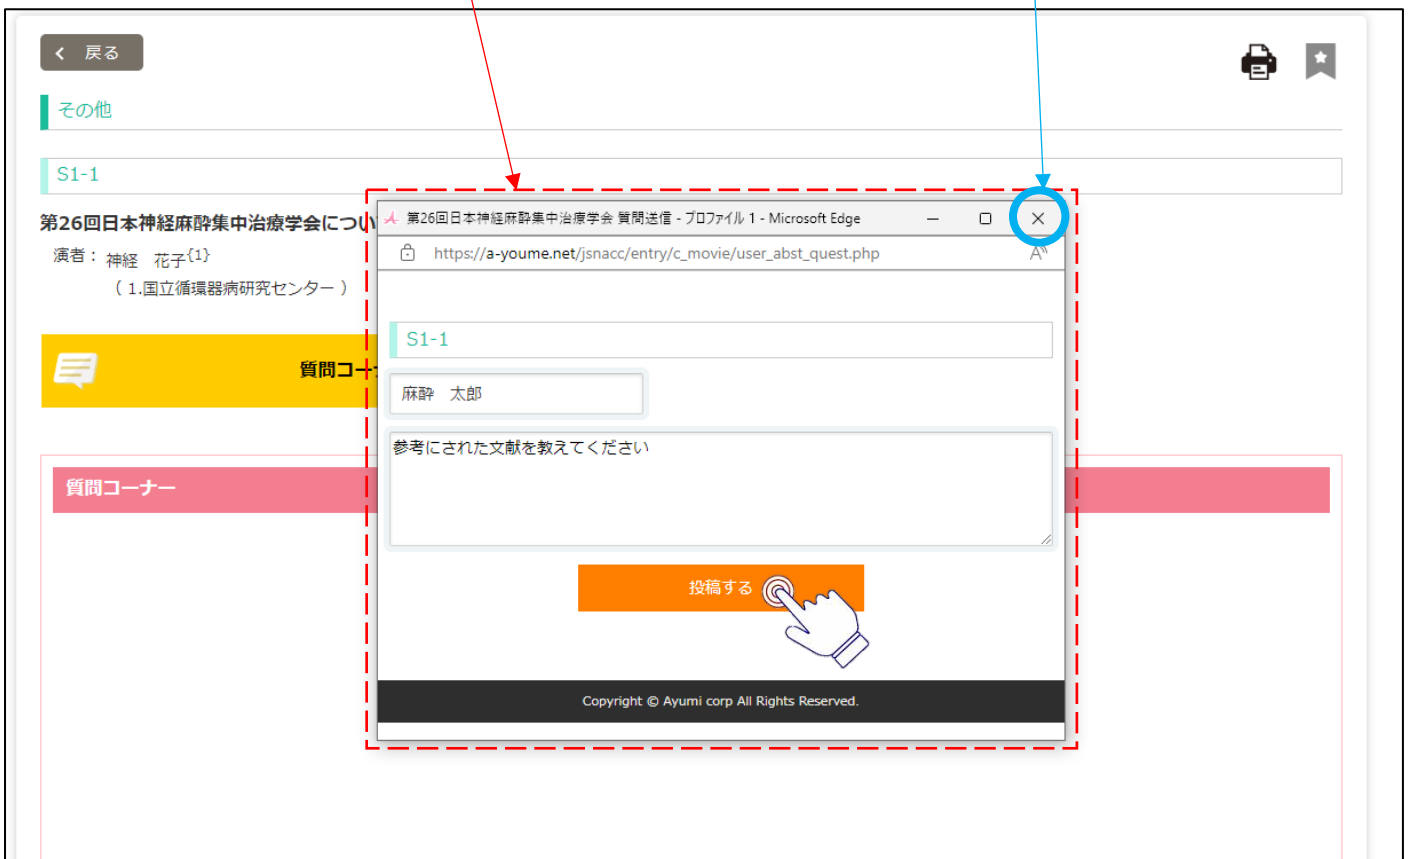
戻る

その他

S1-1

第26回日本神経麻酔集中治療学会につい

演者： 神経　花子$^{\{1\}}$
（ 1.国立循環器病研究センター ）

質問コー

質問コーナー

第26回日本神経麻酔集中治療学会 質問送信 - プロファイル 1 - Microsoft Edge

https://a-youme.net/jsnacc/entry/c_movie/user_abst_quest.php

S1-1

麻酔　太郎

参考にされた文献を教えてください

投稿する

Copyright © Ayumi corp All Rights Reserved.